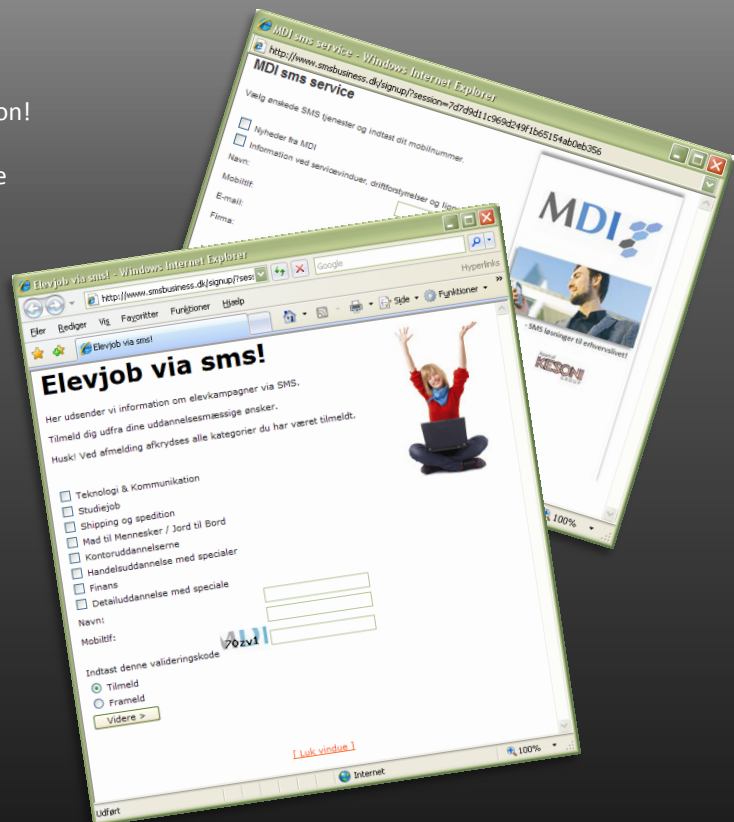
on!

e

MDI sms service - Windows Internet Explorer
http://www.smsbusiness.dk/signup/?session=7d7d9d11c969d249f1b65154ab0eb356
MDI sms service
Vælg ønskede SMS tjenester og indtast dit mobilnummer.
Nyheder fra MDI
Information ved servicevinduer, driftforstyrrelser og lign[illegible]
Navn:
Mobiltlf:
E-mail:
Firma:
MDI
- SMS løsninger til erhvervslivet!
KESON
100%

Elevjob via sms! - Windows Internet Explorer
http://www.smsbusiness.dk/signup/?sess
Google
Hyperlinks
Filer Rediger Vis Favoritter Funktioner Hjælp
Elevjob via sms!
Side Funktioner
Elevjob via sms!
Her udsender vi information om elevkampagner via SMS.
Tilmeld dig udfra dine uddannelsesmæssige ønsker.
Husk! Ved afmelding afkrydses alle kategorier du har været tilmeldt.
Teknologi & Kommunikation
Studiejob
Shipping og spedition
Mad til Mennesker / Jord til Bord
Kontoruddannelserne
Handelsuddannelse med specialer
Finans
Detailuddannelse med speciale
Navn:
Mobiltlf:
70zv1
Indtast denne valideringskode
Tilmeld
Frameld
Videre >
[ Luk vindue ]
Udført
Internet
100%